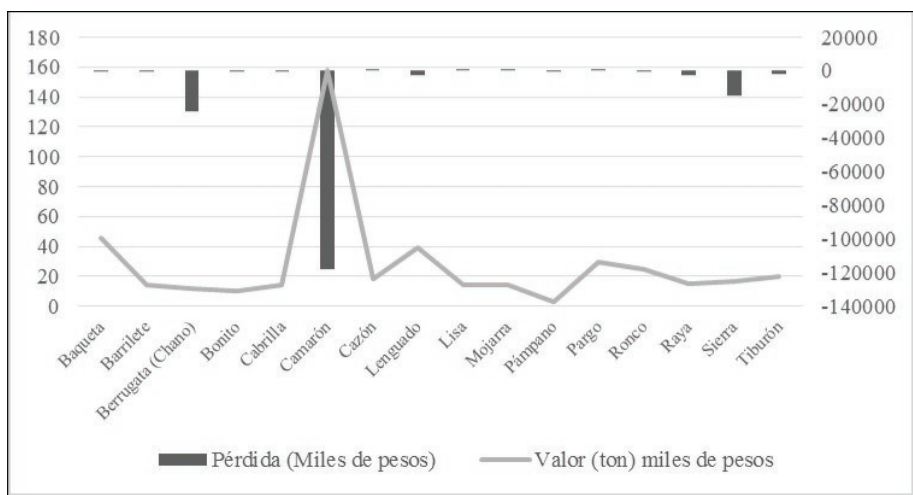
180
160
140
120
100
80
60
40
20
0

20000
0
-20000
-40000
-60000
-80000
-100000
-120000
-140000

Baqueta
Barrilete
Berrugata (Chano)
Bonito
Cabrilla
Camarón
Cazón
Lenguado
Lisa
Mojarra
Pámpano
Pargo
Ronco
Raya
Sierra
Tiburón

Pérdida (Miles de pesos)
Valor (ton) miles de pesos